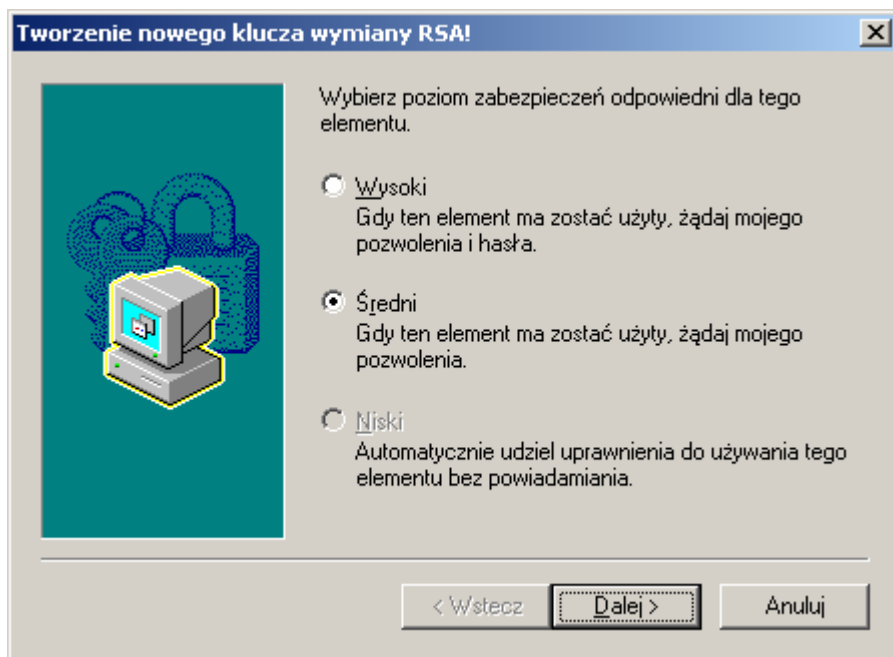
Tworzenie nowego klucza wymiany RSA!

Wybierz poziom zabezpieczeń odpowiedni dla tego elementu.

Wysoki
Gdy ten element ma zostać użyty, żądaj mojego pozwolenia i hasła.

Średni
Gdy ten element ma zostać użyty, żądaj mojego pozwolenia.

Niski
Automatycznie udziel uprawnienia do używania tego elementu bez powiadamiania.

< Wstecz
Dalej >
Anuluj